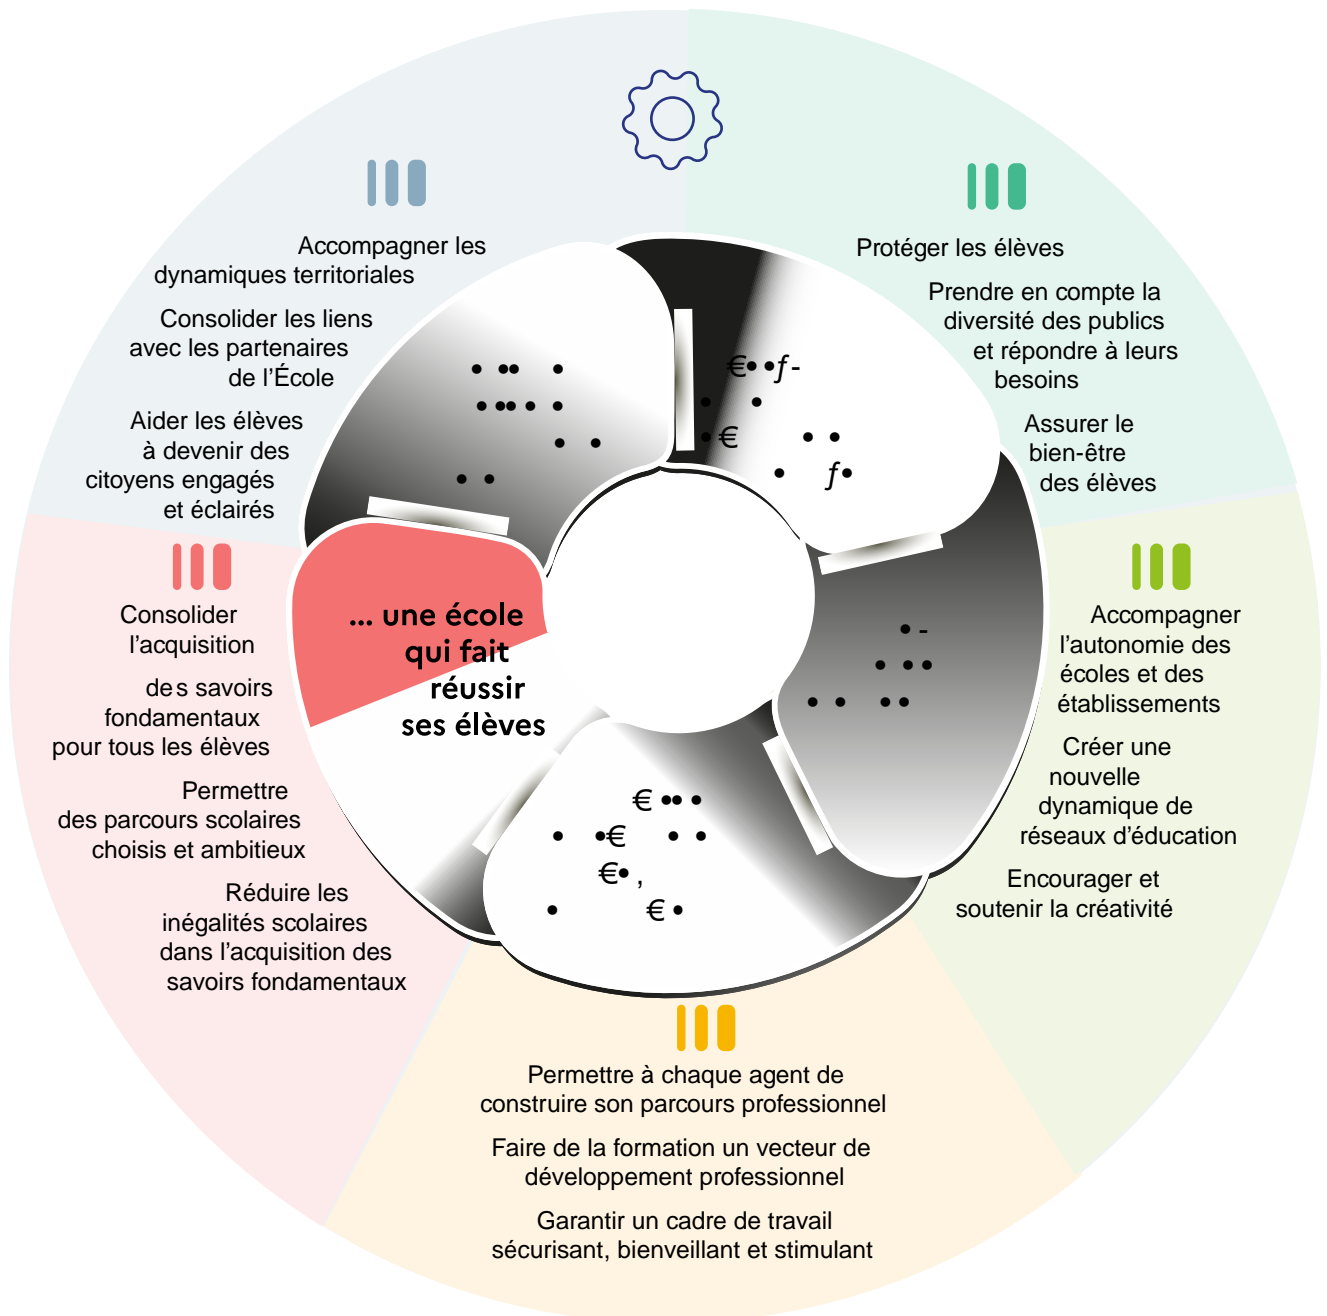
Accompagner les dynamiques territoriales

Consolider les liens avec les partenaires de l'École

Aider les élèves à devenir des citoyens engagés et éclairés

Protéger les élèves

Prendre en compte la diversité des publics et répondre à leurs besoins

Assurer le bien-être des élèves

Consolider l'acquisition des savoirs fondamentaux pour tous les élèves

Permettre des parcours scolaires choisis et ambitieux

Réduire les inégalités scolaires dans l'acquisition des savoirs fondamentaux

... une école qui fait réussir ses élèves

Accompagner l'autonomie des écoles et des établissements

Créer une nouvelle dynamique de réseaux d'éducation

Encourager et soutenir la créativité

Permettre à chaque agent de construire son parcours professionnel

Faire de la formation un vecteur de développement professionnel

Garantir un cadre de travail sécurisant, bienveillant et stimulant